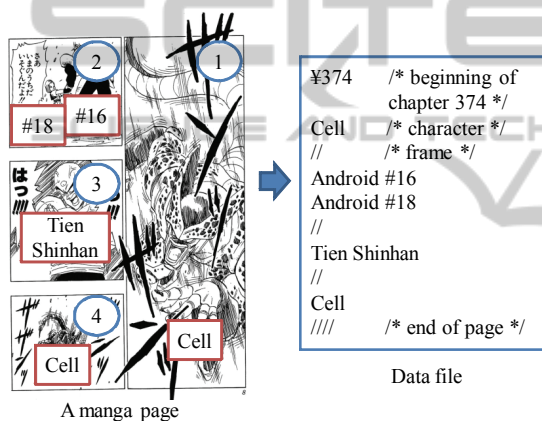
SCITE
SCIENCE AND TECH

さあ あなたのまちから いそんだ!!

2

1

#18

#16

はっ

3

Tien Shinhan

4

Cell

Cell

8

A manga page

¥374 /* beginning of chapter 374 */
Cell /* character */
// /* frame */
Android #16
Android #18
//
Tien Shinhan
//
Cell
//// /* end of page */

Data file